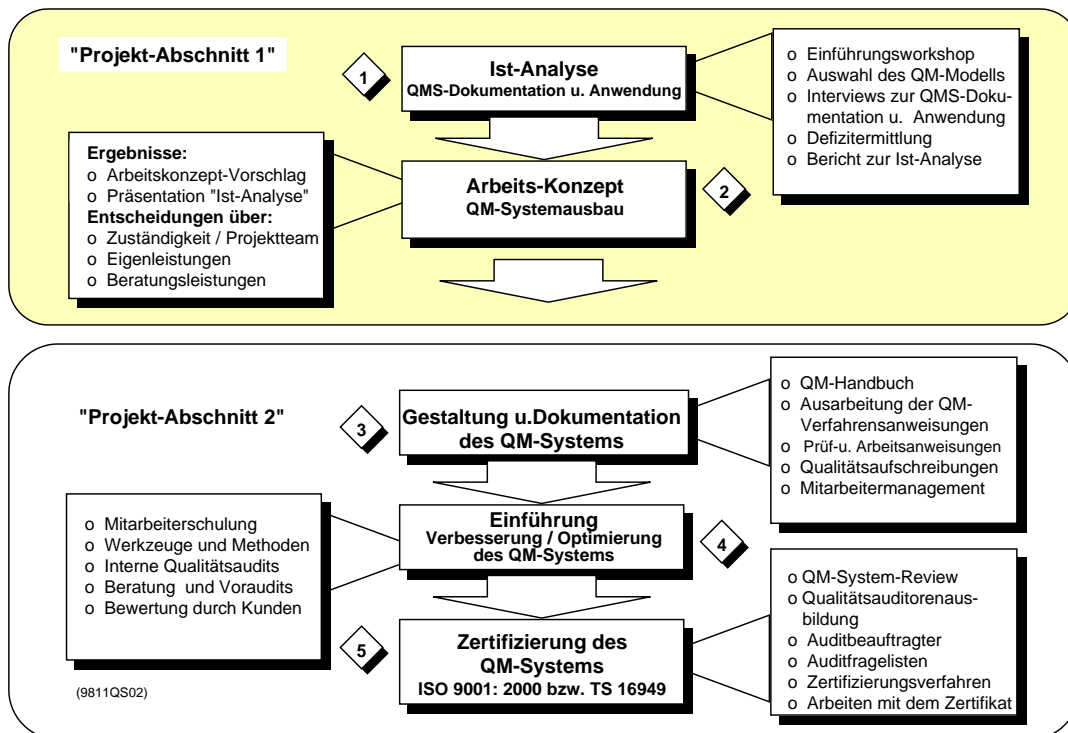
"Projekt-Abschnitt 1"

1

Ist-Analyse
QMS-Dokumentation u. Anwendung

o Einführungsworkshop
o Auswahl des QM-Modells
o Interviews zur QMS-Dokumentation u. Anwendung
o Defizitermittlung
o Bericht zur Ist-Analyse

Ergebnisse:
o Arbeitskonzept-Vorschlag
o Präsentation "Ist-Analyse"
Entscheidungen über:
o Zuständigkeit / Projektteam
o Eigenleistungen
o Beratungsleistungen

Arbeits-Konzept
QM-Systemausbau

2

"Projekt-Abschnitt 2"

3

Gestaltung u.Dokumentation des QM-Systems

o QM-Handbuch
o Ausarbeitung der QM-Verfahrensanweisungen
o Prüf-u. Arbeitsanweisungen
o Qualitätsaufschreibungen
o Mitarbeitermanagement

o Mitarbeiterschulung
o Werkzeuge und Methoden
o Interne Qualitätsaudits
o Beratung und Voraudits
o Bewertung durch Kunden

Einführung
Verbesserung / Optimierung des QM-Systems

4

o QM-System-Review
o Qualitätsauditorenausbildung
o Auditbeauftragter
o Auditfragelisten
o Zertifizierungsverfahren
o Arbeiten mit dem Zertifikat

5

Zertifizierung des QM-Systems
ISO 9001: 2000 bzw. TS 16949

(9811QS02)